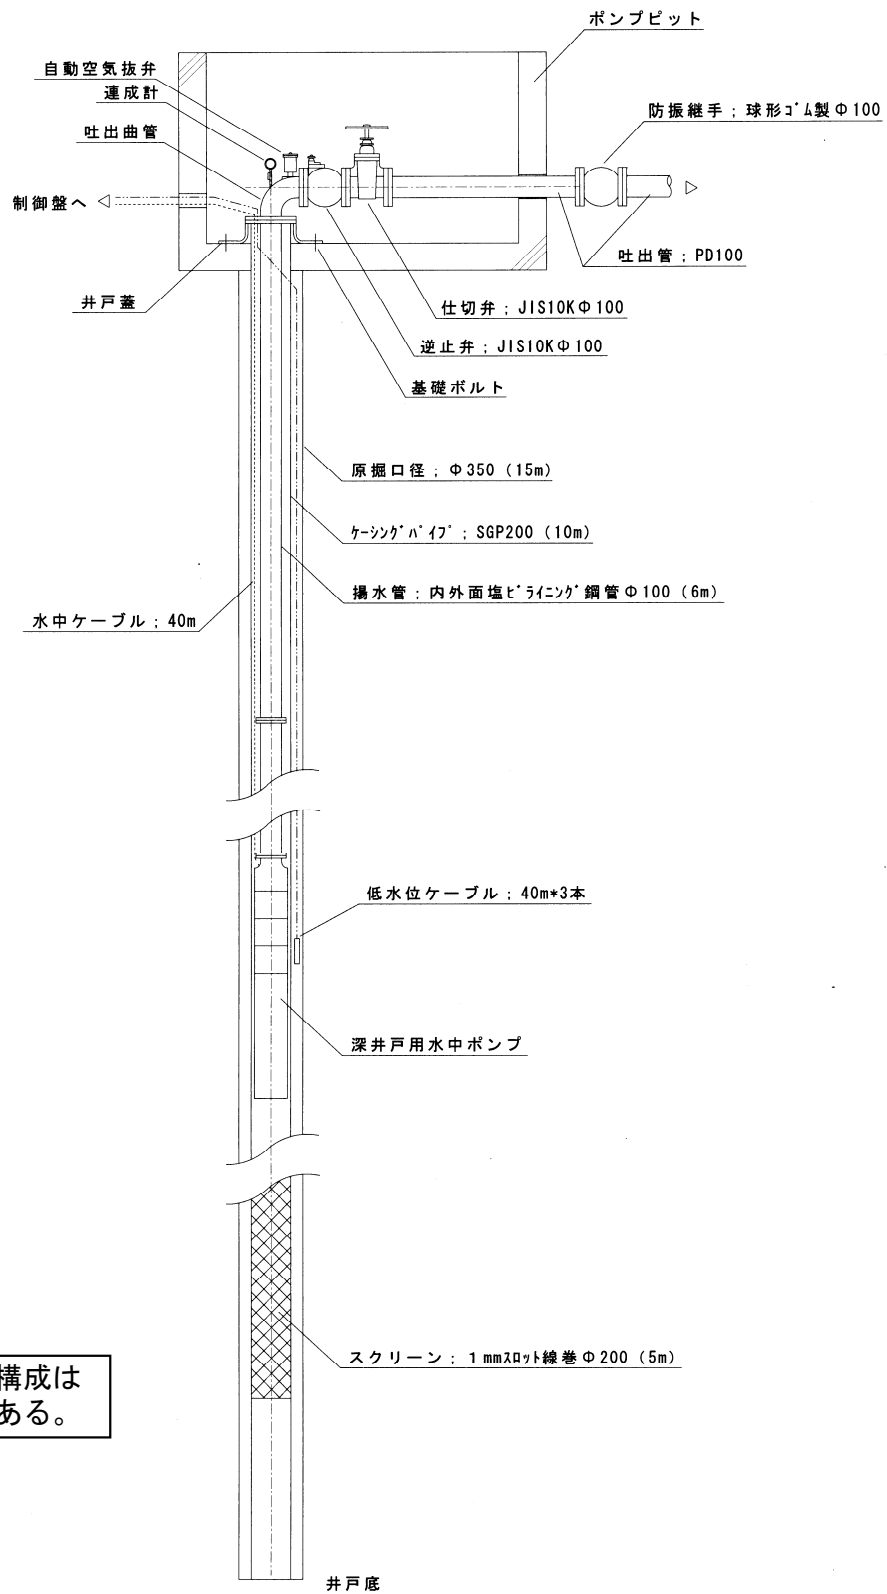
ポンプピット

自動空気抜弁

連成計

吐出曲管

防振継手；球形ｺﾞﾑ製Φ100

制御盤へ

吐出管；PD100

井戸蓋

仕切弁；JIS10KΦ100

逆止弁；JIS10KΦ100

基礎ボルト

原掘口径；Φ350（15m）

ｹｰｼﾝｸﾞﾊﾟｲﾌﾟ；SGP200（10m）

揚水管；内外面塩ﾋﾞﾗｲﾆﾝｸﾞ鋼管Φ100（6m）

水中ケーブル；40m

低水位ケーブル；40m*3本

深井戸用水中ポンプ

スクリーン；1mmｽﾛｯﾄ線巻Φ200（5m）

構成は
ある。

井戸底